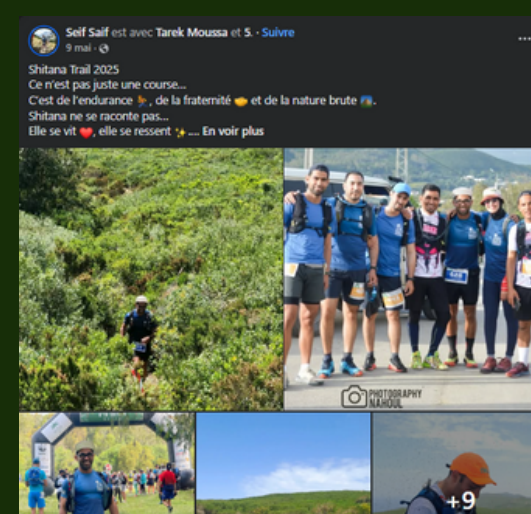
Seif Saif est avec Tarek Moussa et 5. · Suivre
9 mai ·

Shitana Trail 2025
Ce n'est pas juste une course...
C'est de l'endurance 🏃, de la fraternité 🫶 et de la nature brute 🏞️.
Shitana ne se raconte pas...
Elle se vit ❤️, elle se ressent ✨.... En voir plus

PHOTOGRAPHY NAHOUL

+9